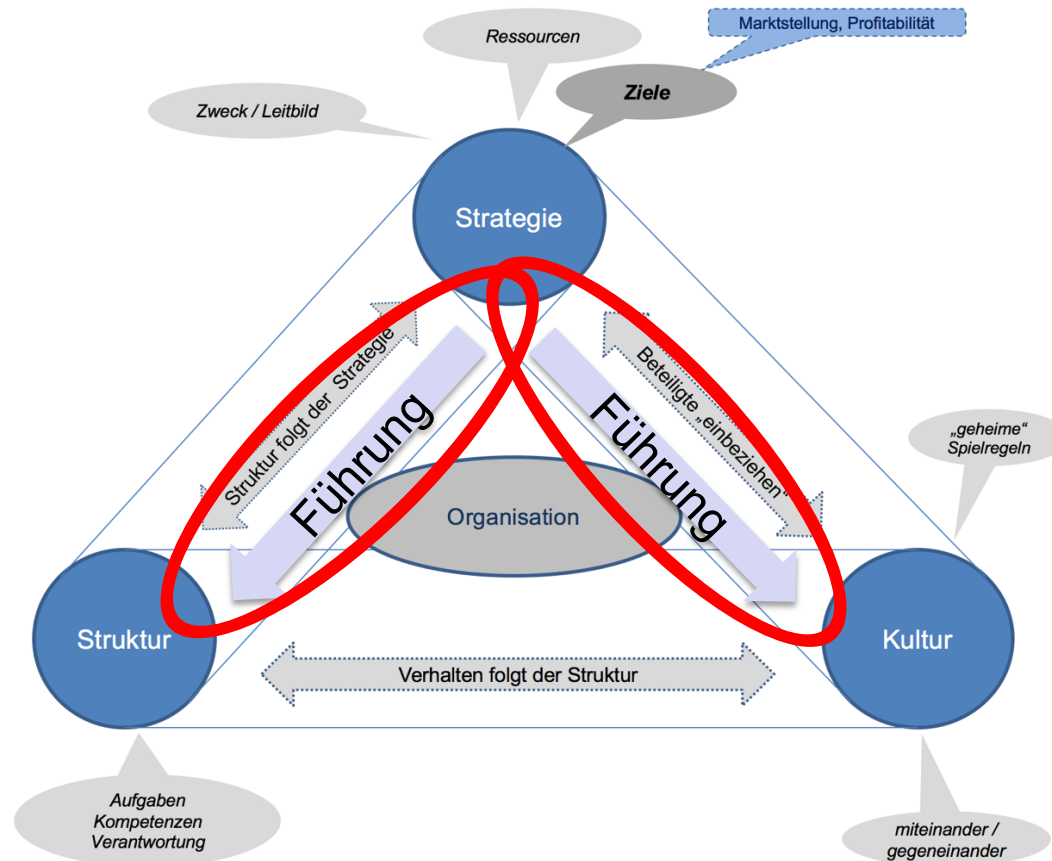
Marktstellung, Profitabilität

Ressourcen

Ziele

Zweck / Leitbild

Strategie

Struktur folgt der Strategie

Beteiligte „einbeziehen“

Führung

Führung

„geheime“ Spielregeln

Organisation

Struktur

Kultur

Verhalten folgt der Struktur

Aufgaben Kompetenzen Verantwortung

miteinander / gegeneinander